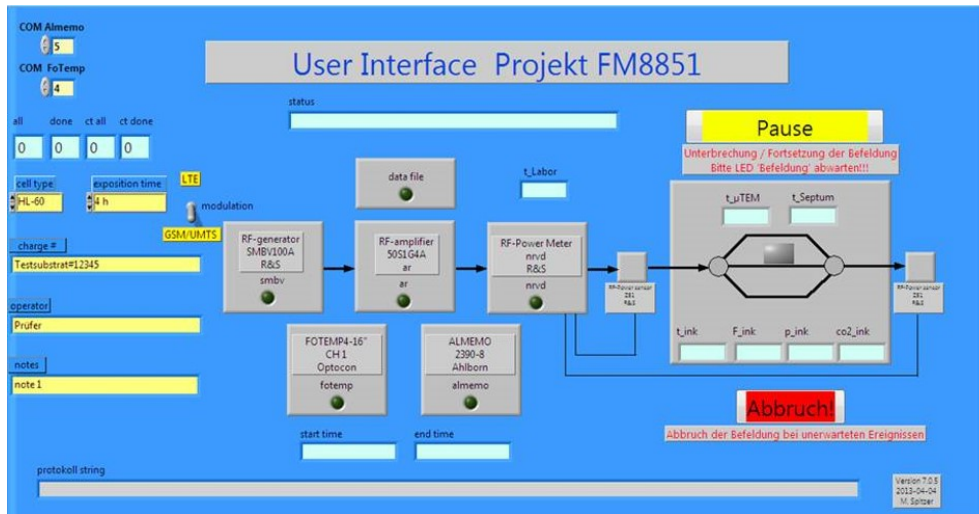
COM Almemo
5
COM FoTemp
4

User Interface Projekt FM8851

status

all done ct all ct done
0 0 0 0

cell type
HL-60
exposition time
4 h

LTE
modulation
GSM/UMTS

charge #
Testsubstrat#12345

operator
Prüfer

notes
note 1

data file

t_Labor

Pause
Unterbrechung / Fortsetzung der Befeldung
Bitte LED 'Befeldung' abwarten!!!

RF-generator
SMBV100A
R&S
smbv

RF-amplifier
50S1G4A
ar
ar

RF-Power Meter
nrvd
R&S
nrvd

RF-Power sensor Z81 R&S

t_µTEM
t_Septum

RF-Power sensor Z81 R&S

t_ink
F_ink
p_ink
co2_ink

FOTEMP4-16"
CH 1
Optocon
fotemp

ALMEMO
2390-8
Ahlborn
almemo

Abbruch!
Abbruch der Befeldung bei unerwarteten Ereignissen

start time
end time

protokoll string

Version 7.0.5
2013-04-04
M. Spitzer